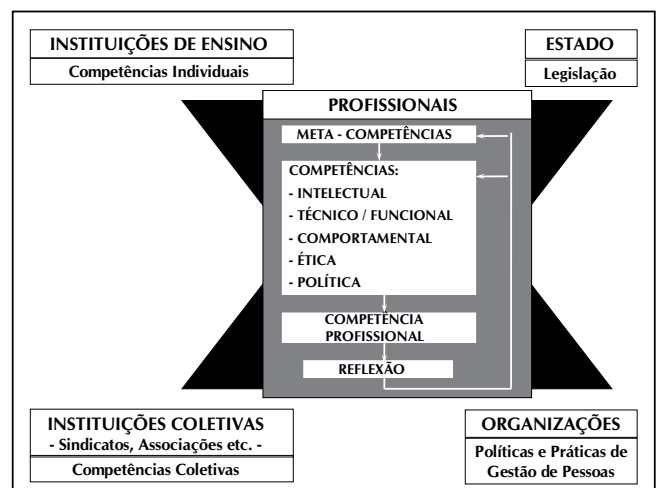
INSTITUIÇÕES DE ENSINO
Competências Individuais

ESTADO
Legislação

PROFISSIONAIS

META - COMPETÊNCIAS

COMPETÊNCIAS:
- INTELECTUAL
- TÉCNICO / FUNCIONAL
- COMPORTAMENTAL
- ÉTICA
- POLÍTICA

COMPETÊNCIA PROFISSIONAL

REFLEXÃO

INSTITUIÇÕES COLETIVAS
- Sindicatos, Associações etc. -
Competências Coletivas

ORGANIZAÇÕES
Políticas e Práticas de Gestão de Pessoas